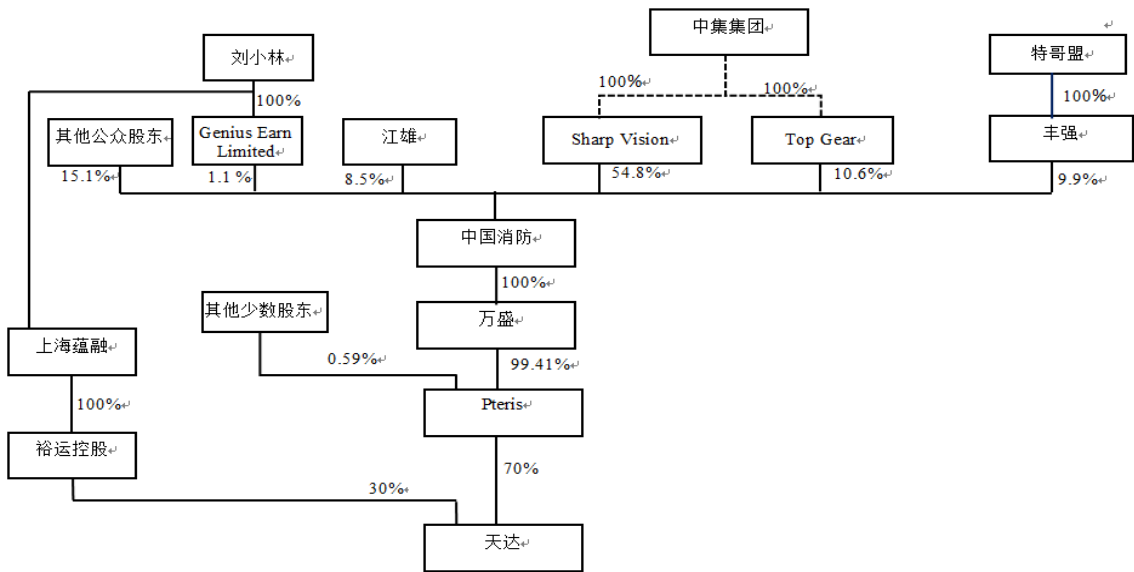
中集集团

刘小林

特哥盟

100%

100%

100%

100%

其他公众股东

Genius Earn Limited

江雄

Sharp Vision

Top Gear

丰强

15.1%

1.1 %

8.5%

54.8%

10.6%

9.9%

中国消防

100%

其他少数股东

万盛

上海蕴融

0.59%

99.41%

100%

Pteris

裕运控股

70%

30%

天达